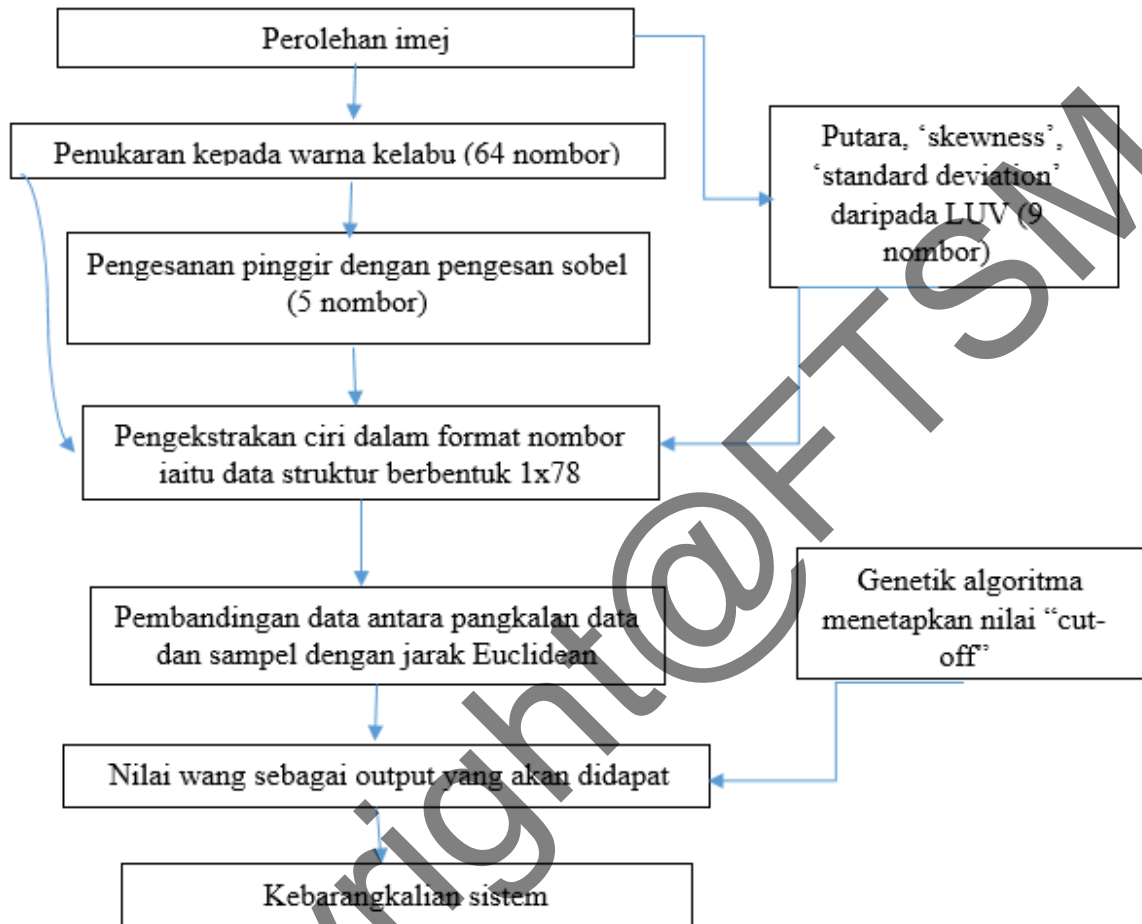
Perolehan imej

Penukaran kepada warna kelabu (64 nombor)

Putara, ‘skewness’, ‘standard deviation’ daripada LUV (9 nombor)

Pengesanan pinggir dengan pengesan sobel (5 nombor)

Pengekstrakan ciri dalam format nombor iaitu data struktur berbentuk 1x78

Genetik algoritma menetapkan nilai “cut-off”

Pembandingan data antara pangkalan data dan sampel dengan jarak Euclidean

Nilai wang sebagai output yang akan didapat

Kebarangkalian sistem

copyright@FTSM